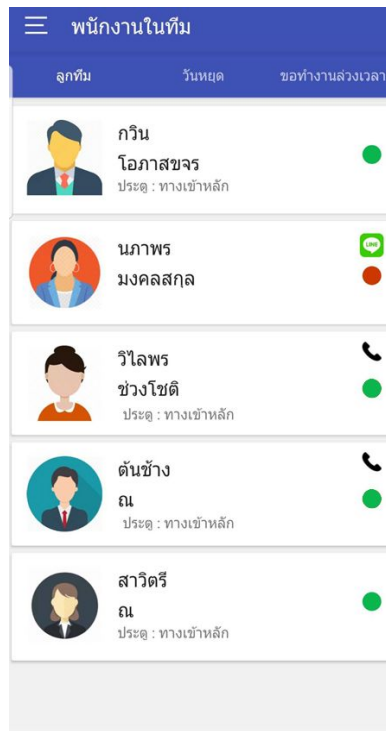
พนักงานในทีม

ลูกทีม
วันหยุด
ขอทำงานล่วงเวลา

กวิน
โอภาสขจร
ประตู : ทางเข้าหลัก

นภาพร
มงคลสกุล

LINE

วิไลพร
ช่วงโชติ
ประตู : ทางเข้าหลัก

ต้นช้าง
ณ
ประตู : ทางเข้าหลัก

สาวิตรี
ณ
ประตู : ทางเข้าหลัก